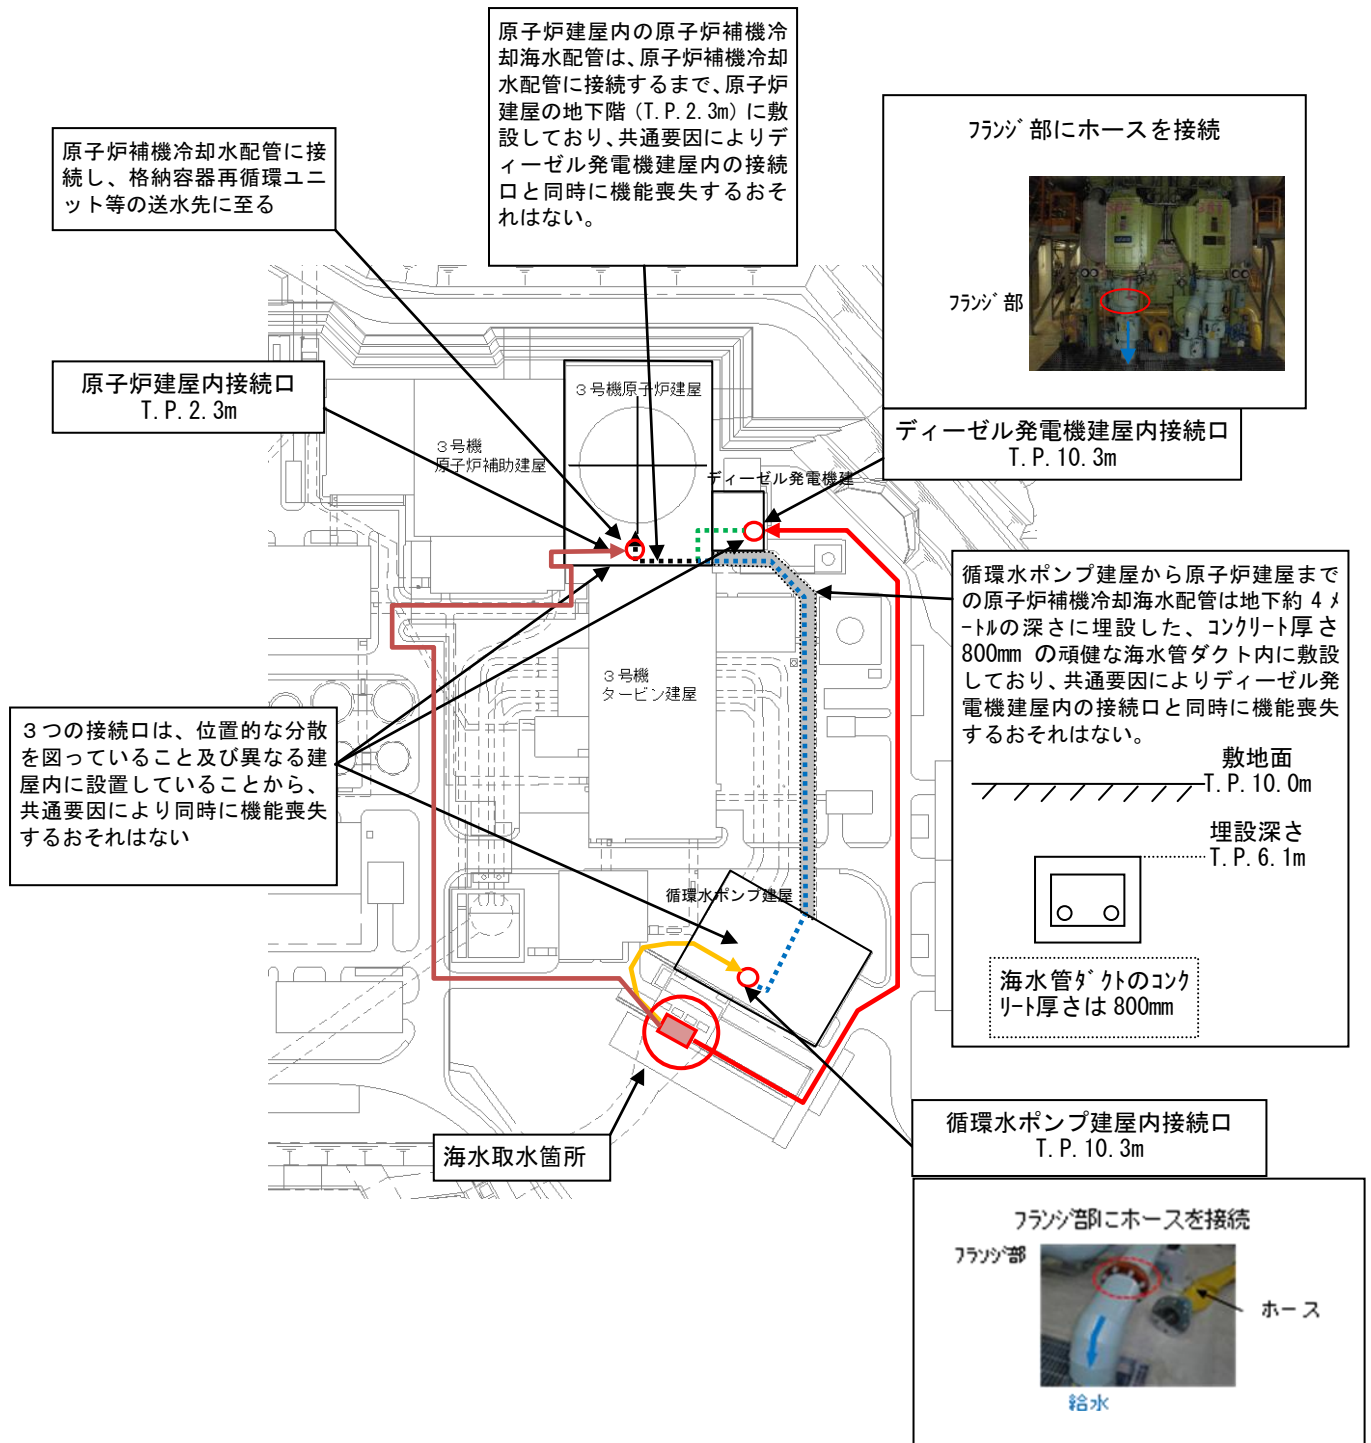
原子炉建屋内の原子炉補機冷却海水配管は、原子炉補機冷却水配管に接続するまで、原子炉建屋の地下階（T.P.2.3m）に敷設しており、共通要因によりディーゼル発電機建屋内の接続口と同時に機能喪失するおそれはない。

原子炉補機冷却水配管に接続し、格納容器再循環ユニット等の送水先に至る

フランジ部にホースを接続

フランジ部

原子炉建屋内接続口
T.P.2.3m

ディーゼル発電機建屋内接続口
T.P.10.3m

３号機原子炉建屋

３号機
原子炉補助建屋

ディーゼル発電機建

循環水ポンプ建屋から原子炉建屋までの原子炉補機冷却海水配管は地下約４メートルの深さに埋設した、コンクリート厚さ800mm の頑健な海水管ダクト内に敷設しており、共通要因によりディーゼル発電機建屋内の接続口と同時に機能喪失するおそれはない。

敷地面
T.P.10.0m

埋設深さ
T.P.6.1m

海水管ダクトのコンクリート厚さは800mm

３号機
タービン建屋

３つの接続口は、位置的な分散を図っていること及び異なる建屋内に設置していることから、共通要因により同時に機能喪失するおそれはない

循環水ポンプ建屋

海水取水箇所

循環水ポンプ建屋内接続口
T.P.10.3m

フランジ部にホースを接続

フランジ部

ホース

給水